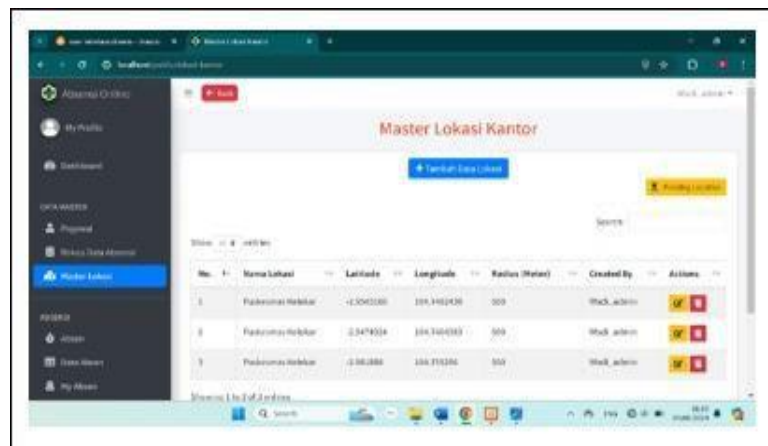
Absensi Online

My Profile

Dashboard

DATA MASTER

Pegawai

Rekap Data Absensi

Master Lokasi

ABSENSI

Absen

Data Absen

My Absen

Back

Master Lokasi Kantor

+ Tambah Data Lokasi

Pending Location

Search:

Show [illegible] entries

| No. | Nama Lokasi | Latitude | Longitude | Radius (Meter) | Created By | Actions |
|---|---|---|---|---|---|---|
| 1 | Puskesmas Kelakar | -2.5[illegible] | 104.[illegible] | 500 | Madi_admin | |
| 2 | Puskesmas Kelakar | -2.5479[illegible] | 104.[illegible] | 500 | Madi_admin | |
| 3 | Puskesmas Kelakar | -2.5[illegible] | 104.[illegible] | 500 | Madi_admin | |

Showing 1 to 3 of 3 entries

Search